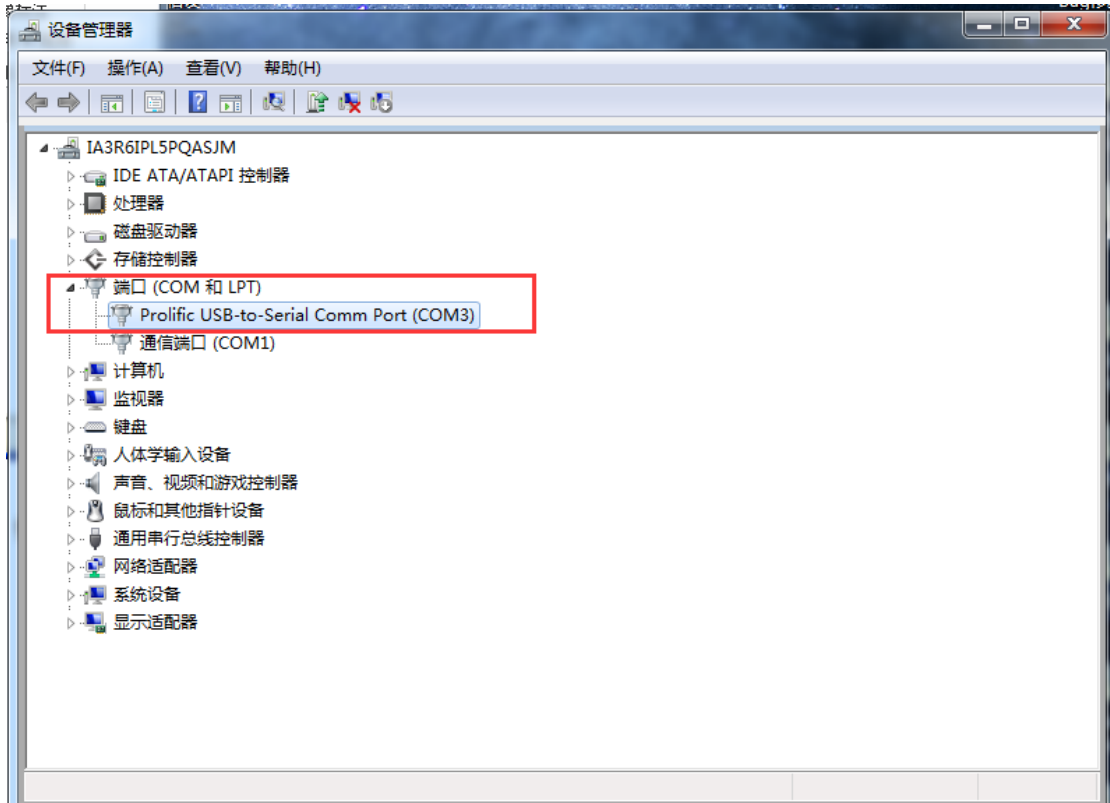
设备管理器

文件(F) 操作(A) 查看(V) 帮助(H)

IA3R6IPL5PQASJM
IDE ATA/ATAPI 控制器
处理器
磁盘驱动器
存储控制器
端口 (COM 和 LPT)
Prolific USB-to-Serial Comm Port (COM3)
通信端口 (COM1)
计算机
监视器
键盘
人体学输入设备
声音、视频和游戏控制器
鼠标和其他指针设备
通用串行总线控制器
网络适配器
系统设备
显示适配器